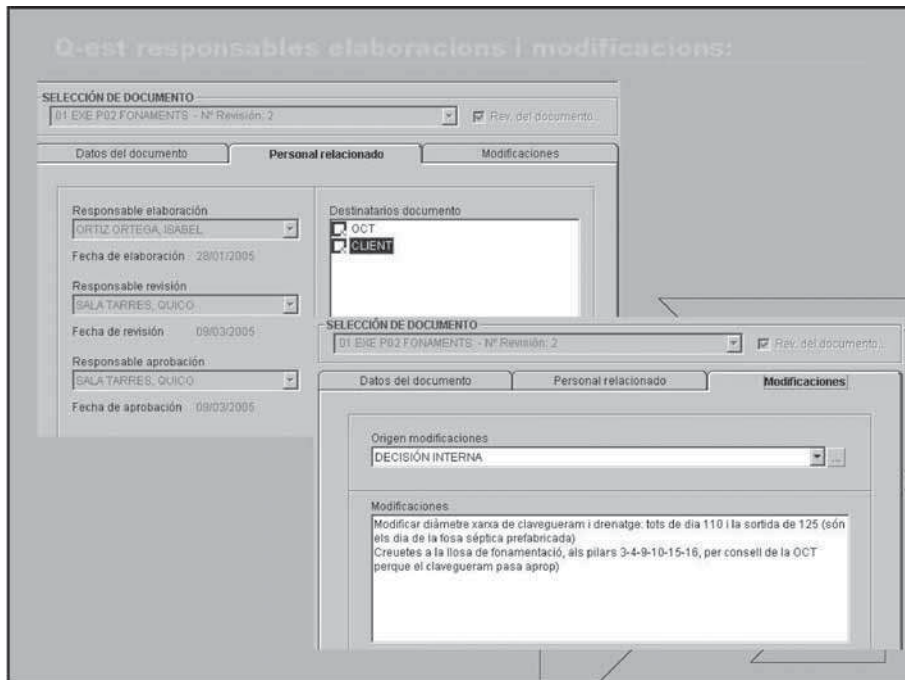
Q-est responsables elaboracions i modificacions:

SELECCIÓN DE DOCUMENTO
01 EXE P02 FONAMENTS - Nº Revisión: 2
Rev. del documento...

Datos del documento | Personal relacionado | Modificaciones

Responsable elaboración
ORTIZ ORTEGA, ISABEL
Fecha de elaboración 28/01/2005

Responsable revisión
SALA TARRES, QUICO
Fecha de revisión 09/03/2005

Responsable aprobación
SALA TARRES, QUICO
Fecha de aprobación 09/03/2005

Destinatarios documento
OCT
CLIENT

SELECCIÓN DE DOCUMENTO
01 EXE P02 FONAMENTS - Nº Revisión: 2
Rev. del documento...

Datos del documento | Personal relacionado | Modificaciones

Origen modificaciones
DECISIÓN INTERNA
...

Modificaciones
Modificar diàmetre xarxa de clavegueram i drenatge: tots de dia 110 i la sortida de 125 (són èls dia de la fosa séptica prefabricada)
Creuetes a la llosa de fonamentació, als pilars 3-4-9-10-15-16, per consell de la OCT perque el clavegueram pasa aprop)